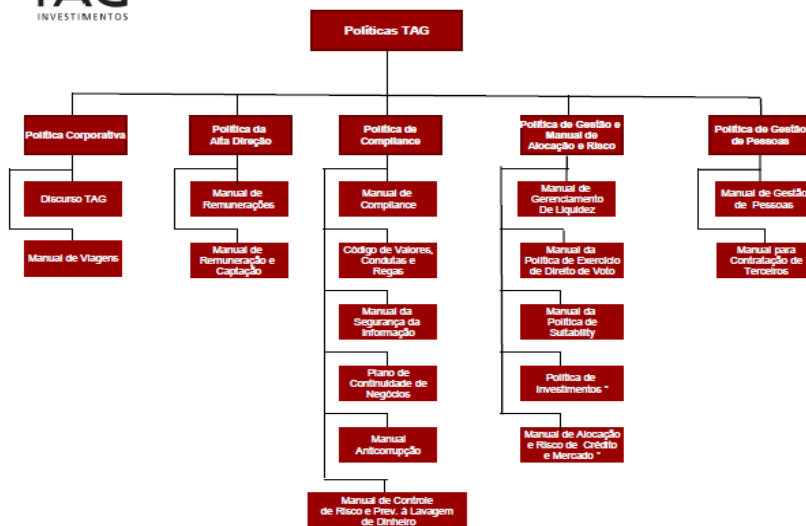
TAG
INVESTIMENTOS

Políticas TAG

Política Corporativa

Discurso TAG

Manual de Viagens

Política da Alta Direção

Manual de Remunerações

Manual de Remuneração e Captação

Política de Compliance

Manual de Compliance

Código de Valores, Condutas e Regas

Manual da Segurança da Informação

Plano de Continuidade de Negócios

Manual Anticorrupção

Manual de Controle de Risco e Prev. à Lavagem de Dinheiro

Política de Gestão e Manual de Alocação e Risco

Manual de Gerenciamento De Liquidez

Manual da Política de Exercício de Direito de Voto

Manual da Política de Suitability

Política de Investimentos *

Manual de Alocação e Risco de Crédito e Mercado *

Política de Gestão de Pessoas

Manual de Gestão de Pessoas

Manual para Contratação de Terceiros